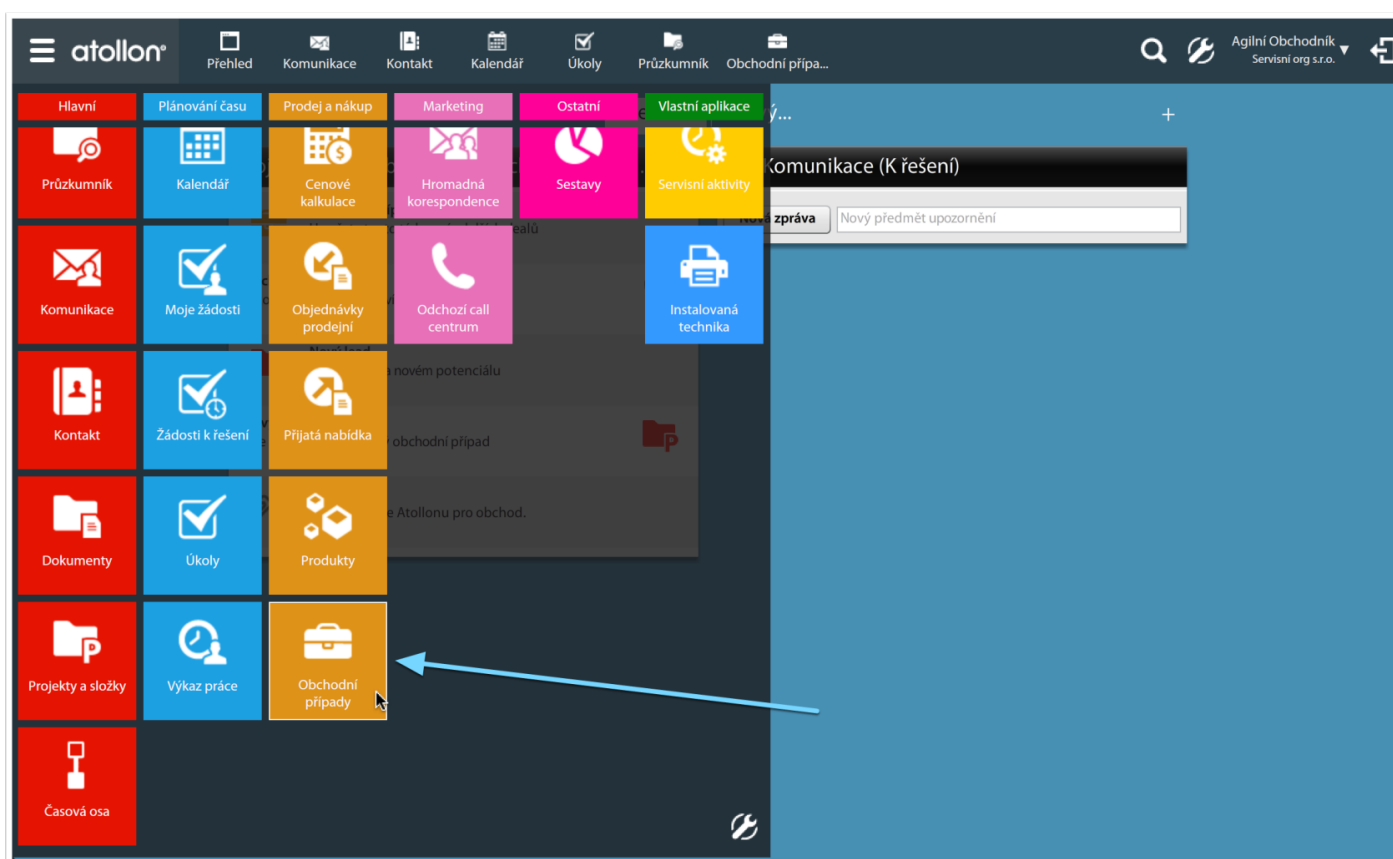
atollon

Přehled Komunikace Kontakt Kalendář Úkoly Průzkumník Obchodní přípa...

Agilní Obchodník
Servisní org s.r.o.

Hlavní | Plánování času | Prodej a nákup | Marketing | Ostatní | Vlastní aplikace

Průzkumník
Komunikace
Kontakt
Dokumenty
Projekty a složky
Časová osa

Kalendář
Moje žádosti
Žádosti k řešení
Úkoly
Výkaz práce

Cenové kalkulace
Objednávky prodejní
Přijatá nabídka
Produkty
Obchodní případy

Hromadná korespondence
Odchozí call centrum

Sestavy

Servisní aktivity
Instalovaná technika

ý...

+

Komunikace (K řešení)

zpráva

Nový předmět upozornění

ealů

nověm potenciálu

obchodní případ

e Atollonu pro obchod.